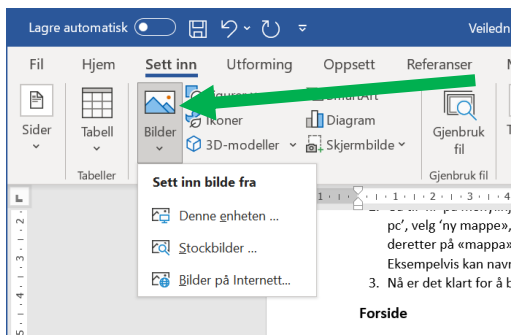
Lagre automatisk
Veiledn
Fil Hjem Sett inn Utforming Oppsett Referanser
Sider
Tabell
Tabeller
Bilder
Ikoner
3D-modeller
SmartArt
Diagram
Skjermbilde
Gjenbruk fil
Gjenbruk fil
Sett inn bilde fra
Denne enheten ...
Stockbilder ...
Bilder på Internett...
pc', velg 'ny mappe',
deretter på «mappa»
Eksempelvis kan navn
3. Nå er det klart for å b
Forside